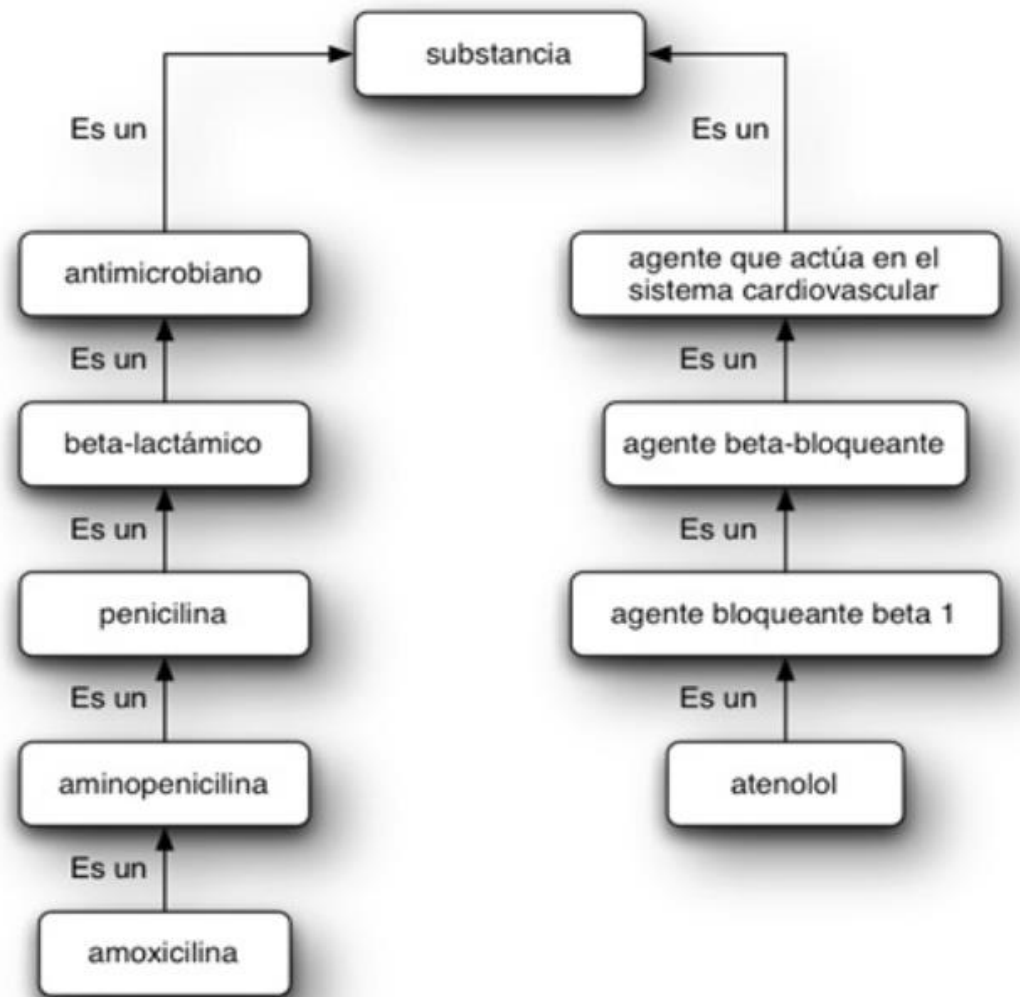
substancia

Es un

antimicrobiano

Es un

beta-lactámico

Es un

penicilina

Es un

aminopenicilina

Es un

amoxicilina

Es un

agente que actúa en el sistema cardiovascular

Es un

agente beta-bloqueante

Es un

agente bloqueante beta 1

Es un

atenolol